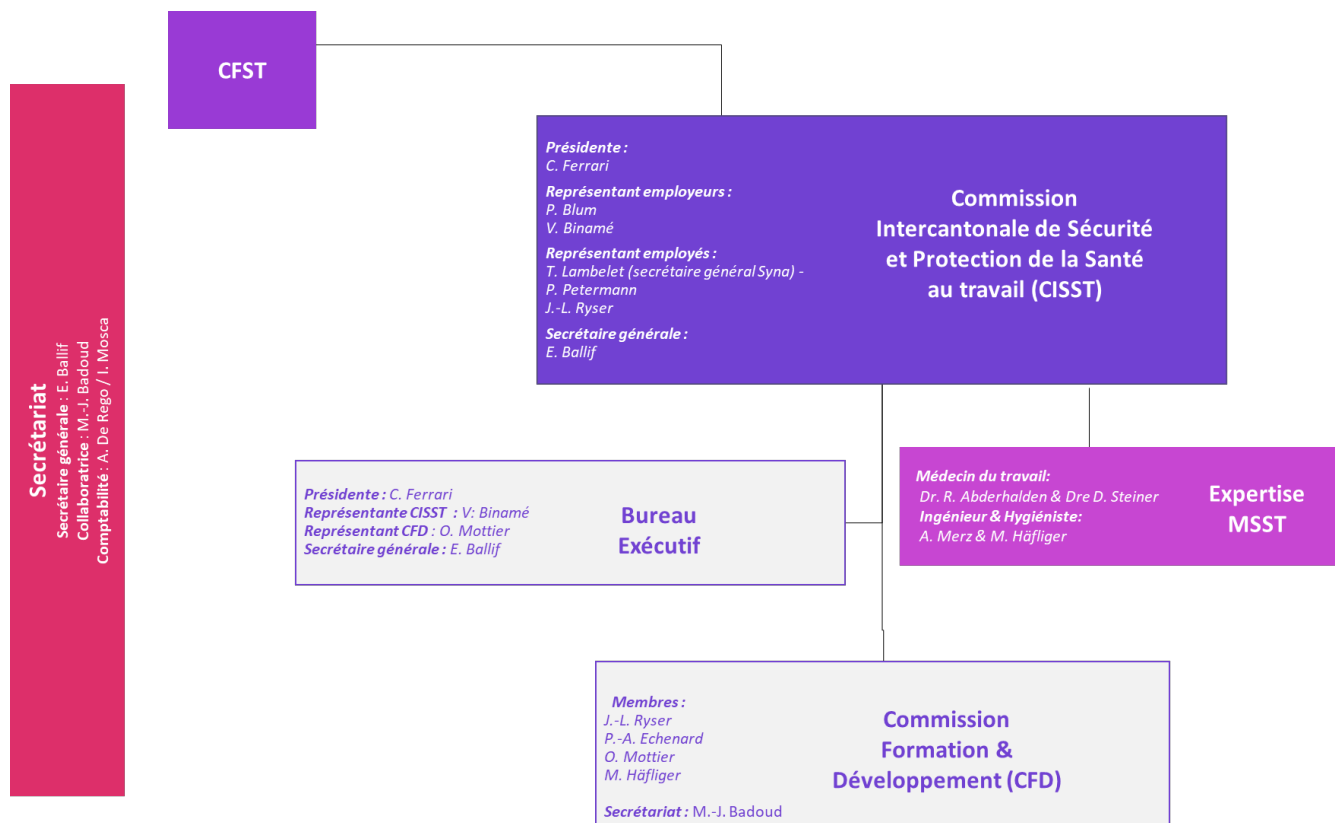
Secrétariat
Secrétaire générale : E. Ballif
Collaboratrice : M.-J. Badoud
Comptabilité : A. De Rego / I. Mosca

CFST

Présidente :
C. Ferrari
Représentant employeurs :
P. Blum
V. Binamé
Représentant employés :
T. Lambelet (secrétaire général Syna) -
P. Petermann
J.-L. Ryser
Secrétaire générale :
E. Ballif

Commission Intercantonale de Sécurité et Protection de la Santé au travail (CISST)

Présidente : C. Ferrari
Représentante CISST : V: Binamé
Représentant CFD : O. Mottier
Secrétaire générale : E. Ballif

Bureau Exécutif

Médecin du travail:
Dr. R. Abderhalden & Dre D. Steiner
Ingénieur & Hygiéniste:
A. Merz & M. Häfliger

Expertise MSST

Membres :
J.-L. Ryser
P.-A. Echenard
O. Mottier
M. Häfliger

Secrétariat : M.-J. Badoud

Commission Formation & Développement (CFD)